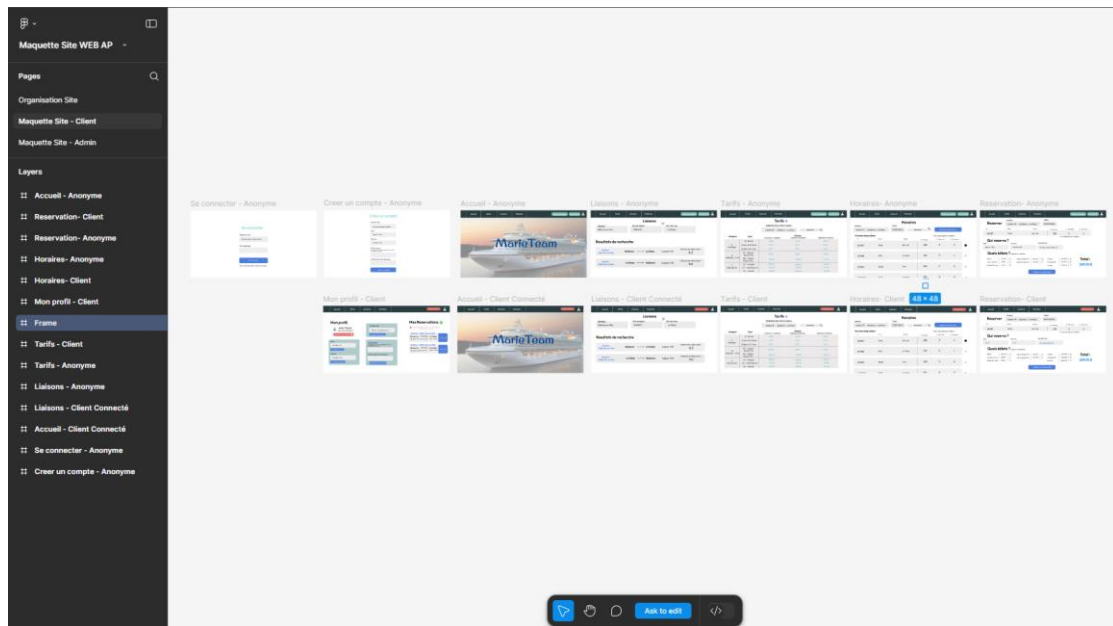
Maquette Site WEB AP

Pages

Organisation Site

Maquette Site - Client

Maquette Site - Admin

Layers

Accueil - Anonyme

Reservation - Client

Reservation- Anonyme

Horaires- Anonyme

Horaires- Client

Mon profil - Client

Frame

Tarifs - Client

Tarifs - Anonyme

Liaisons - Anonyme

Liaisons - Client Connecté

Accueil - Client Connecté

Se connecter - Anonyme

Creer un compte - Anonyme

Se connecter - Anonyme

Creer un compte - Anonyme

Accueil - Anonyme

Liaisons - Anonyme

Tarifs - Anonyme

Horaires- Anonyme

Réservation- Anonyme

MarieTeam

Mon profil - Client

Accueil - Client Connecté

Liaisons - Client Connecté

Tarifs - Client

Horaires- Client

48 × 48

Réservation - Client

MarieTeam

Ask to edit